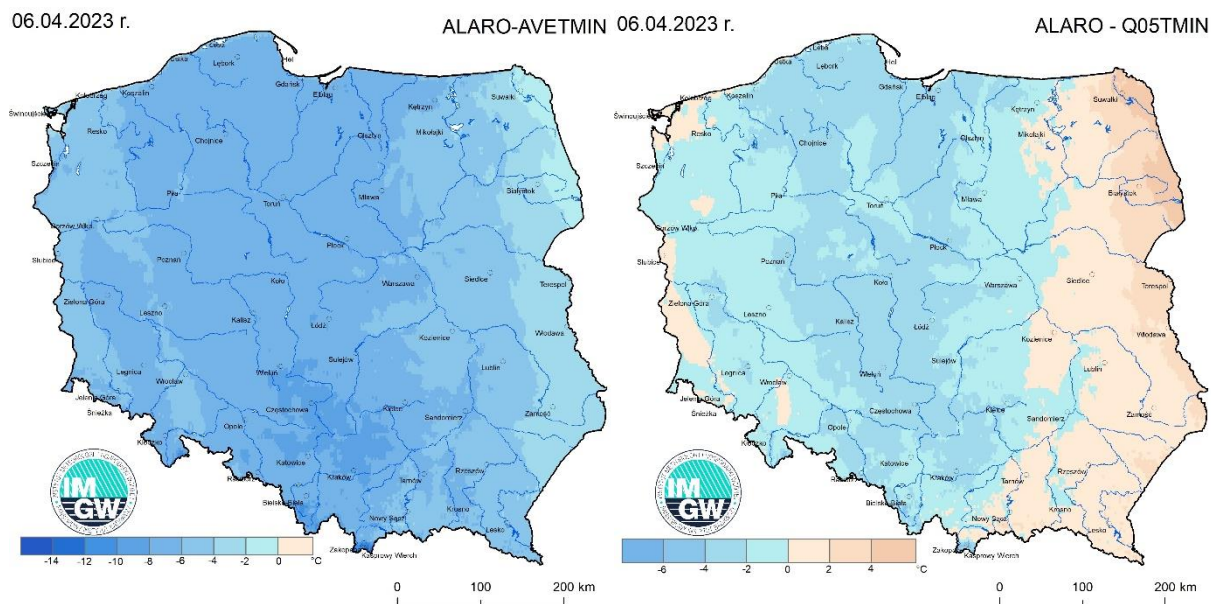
06.04.2023 r.

ALARO-AVETMIN

Łeba
Hel
Ustka
Lębork
Kołobrzeg
Koszalin
Gdańsk
Elbląg
Kętrzyn
Suwałki
Świnoujście
Resko
Olsztyn
Mikołajki
Szczecin
Chojnice
Białystok
Piła
Toruń
Mława
Gorzów Wlkp.
Płock
Słubice
Poznań
Warszawa
Siedlce
Terespol
Koło
Zielona Góra
Leszno
Kalisz
Łódź
Kozienice
Włodawa
Sulejów
Legnica
Wrocław
Wieluń
Lublin
Jelenia Góra
Śnieżka
Częstochowa
Kielce
Sandomierz
Zamość
Kłodzko
Opole
Katowice
Racibórz
Kraków
Rzeszów
Tarnów
Bielsko-Biała
Krosno
Nowy Sącz
Lesko
Zakopane
Kasprowy Wierch

IM
GW

-14 -12 -10 -8 -6 -4 -2 0 °C

0 100 200 km

06.04.2023 r.

ALARO - Q05TMIN

Łeba
Hel
Ustka
Lębork
Kołobrzeg
Koszalin
Gdańsk
Elbląg
Kętrzyn
Suwałki
Świnoujście
Resko
Olsztyn
Mikołajki
Szczecin
Chojnice
Białystok
Piła
Toruń
Mława
Gorzów Wlkp.
Płock
Słubice
Poznań
Warszawa
Siedlce
Terespol
Koło
Zielona Góra
Leszno
Kalisz
Łódź
Kozienice
Włodawa
Sulejów
Legnica
Wrocław
Wieluń
Lublin
Jelenia Góra
Śnieżka
Częstochowa
Kielce
Sandomierz
Zamość
Kłodzko
Opole
Katowice
Racibórz
Kraków
Rzeszów
Tarnów
Bielsko-Biała
Krosno
Nowy Sącz
Lesko
Zakopane
Kasprowy Wierch

IM
GW

-6 -4 -2 0 2 4 °C

0 100 200 km